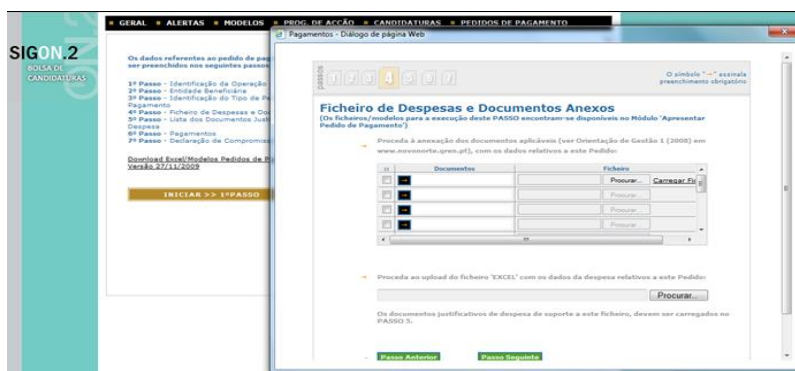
GERAL ALERTAS MODELOS PROG. DE ACÇÃO CANDIDATURAS PEDIDOS DE PAGAMENTO

SIGON.2
BOLSA DE CANDIDATURAS

Os dados referentes ao pedido de pag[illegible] ser preenchidos nos seguintes passos

1º Passo - Identificação da Operação
2º Passo - Entidade Beneficiária
3º Passo - Identificação do Tipo de P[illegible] Pagamento
4º Passo - Ficheiro de Despesas e Do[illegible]
5º Passo - Lista dos Documentos Just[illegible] Despesa
6º Passo - Pagamentos
7º Passo - Declaração de Compromis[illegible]

Download Excel/Modelos Pedidos de P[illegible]
Versão 27/11/2009

INICIAR >> 1ºPASSO

Pagamentos - Diálogo de página Web

PASSOS 1 2 3 4 5 6 7

O símbolo "→" assinala preenchimento obrigatório

Ficheiro de Despesas e Documentos Anexos
(Os ficheiros/modelos para a execução deste PASSO encontram-se disponíveis no Módulo 'Apresentar Pedido de Pagamento')

→ Proceda à anexação dos documentos aplicáveis (ver Orientação de Gestão 1 (2008) em www.novonorte.qren.pt), com os dados relativos a este Pedido:

| | | Documentos | Ficheiro | |
|---|---|---|---|---|
| | | | Procurar... | Carregar Fi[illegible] |
| | | | Procurar... | |
| | | | Procurar... | |
| | | | Procurar... | |

→ Proceda ao upload do ficheiro 'EXCEL' com os dados da despesa relativos a este Pedido:

Procurar...

Os documentos justificativos de despesa de suporte a este ficheiro, devem ser carregados no PASSO 5.

Passo Anterior Passo Seguinte